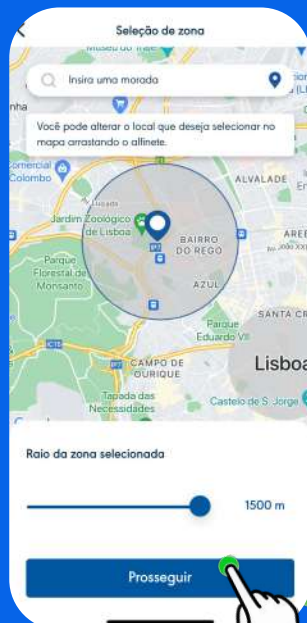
Seleção de zona

Museu do Traje

Insira uma morada

Você pode alterar o local que deseja selecionar no mapa arrastando o alfinete.

Comercial Colombo

Jardim Zoológico de Lisboa

Parque Florestal de Monsanto

BAIRRO DO REGO

AZUL

ALVALADE

Parque Eduardo VII

SANTA CR

CAMPO DE OURIQUE

Lisboa

Tapada das Necessidades

Castelo de S. Jorge

Raio da zona selecionada

1500 m

Prosseguir